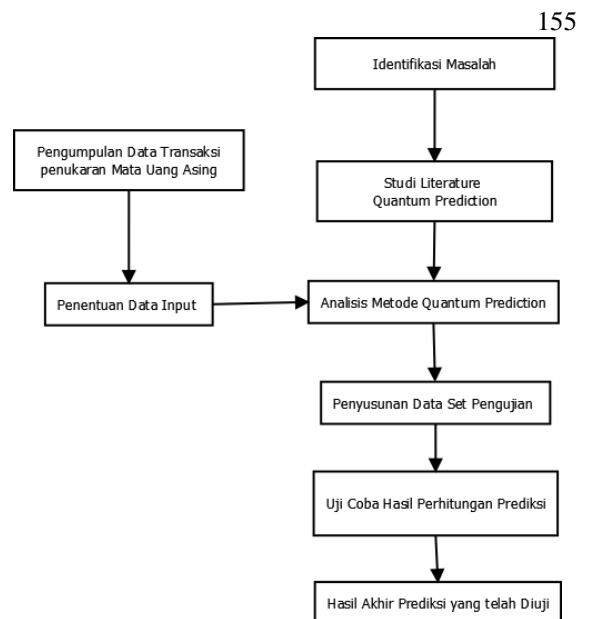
155

Identifikasi Masalah

Pengumpulan Data Transaksi penukaran Mata Uang Asing

Studi Literature Quantum Prediction

Penentuan Data Input

Analisis Metode Quantum Prediction

Penyusunan Data Set Pengujian

Uji Coba Hasil Perhitungan Prediksi

Hasil Akhir Prediksi yang telah Diuji